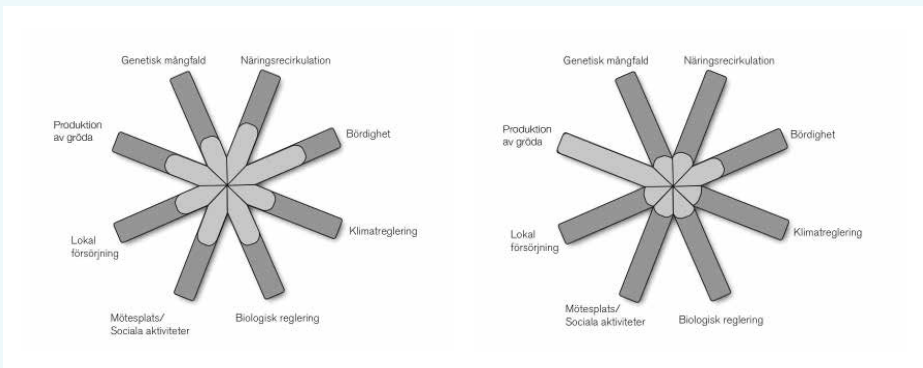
Genetisk mångfald
Näringsrecirkulation
Produktion av gröda
Bördighet
Lokal försörjning
Klimatreglering
Mötesplats/ Sociala aktiviteter
Biologisk reglering

Genetisk mångfald
Näringsrecirkulation
Produktion av gröda
Bördighet
Lokal försörjning
Klimatreglering
Mötesplats/ Sociala aktiviteter
Biologisk reglering